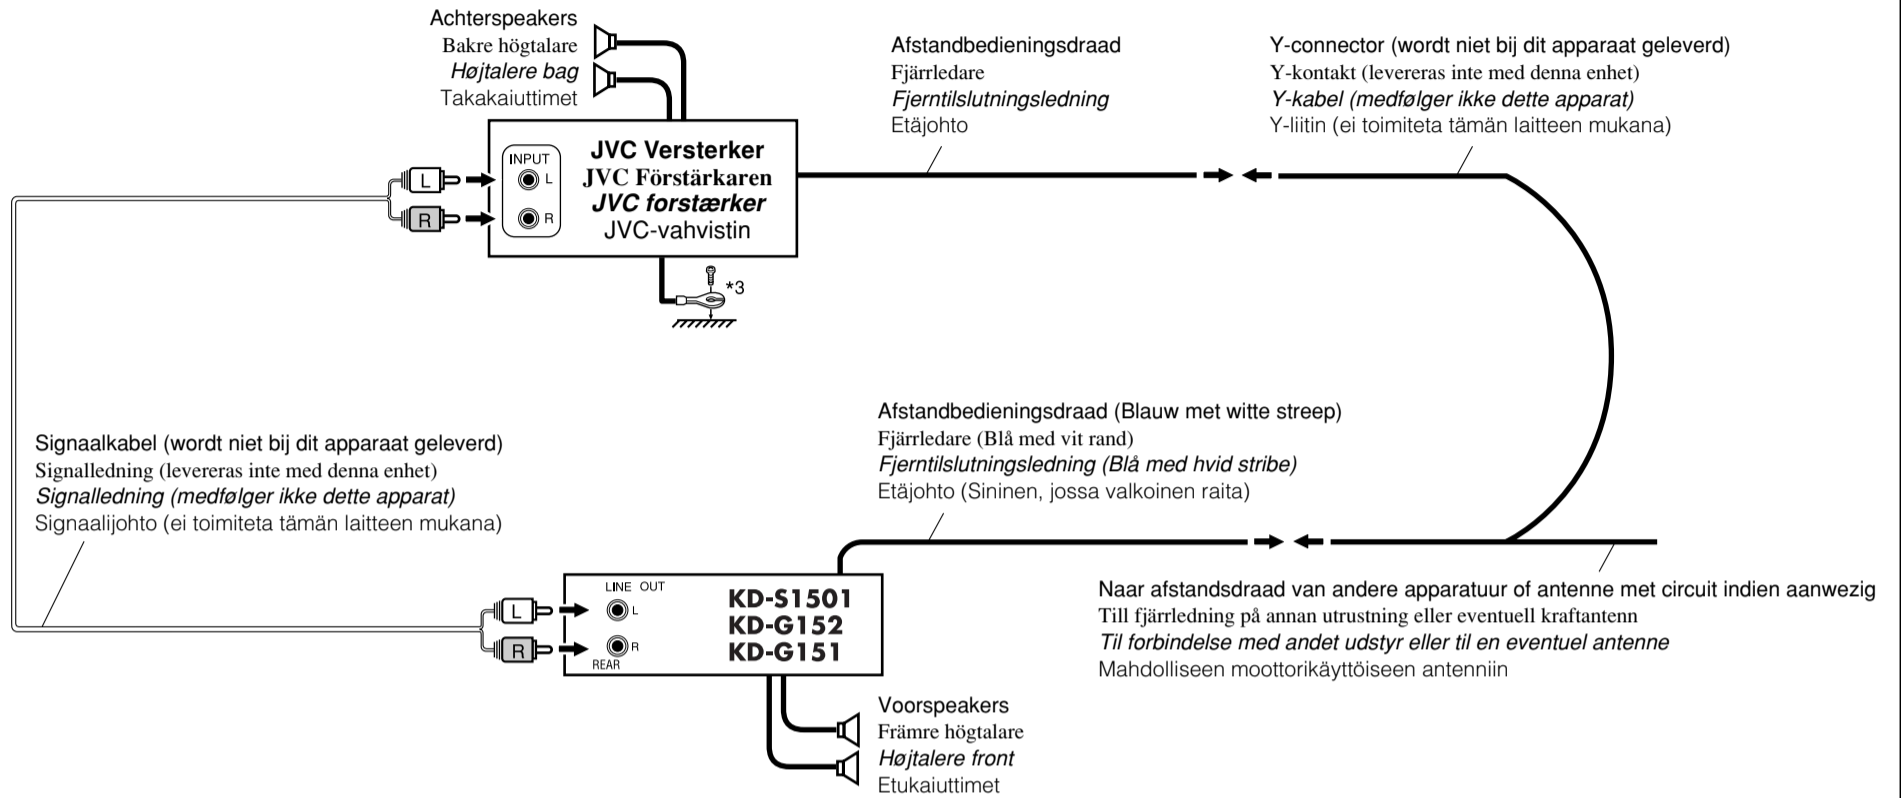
Achterspeakers
Bakre högtalare
Højtalere bag
Takakaiuttimet

Afstandbedieningsdraad
Fjärrledare
Fjerntilslutningsledning
Etäjohto

Y-connector (wordt niet bij dit apparaat geleverd)
Y-kontakt (levereras inte med denna enhet)
Y-kabel (medfølger ikke dette apparat)
Y-liitin (ei toimiteta tämän laitteen mukana)

INPUT
L
R
L
R

JVC Versterker
JVC Förstärkaren
JVC forstærker
JVC-vahvistin

*3

Afstandbedieningsdraad (Blauw met witte streep)
Fjärrledare (Blå med vit rand)
Fjerntilslutningsledning (Blå med hvid stribe)
Etäjohto (Sininen, jossa valkoinen raita)

Signaalkabel (wordt niet bij dit apparaat geleverd)
Signalledning (levereras inte med denna enhet)
Signalledning (medfølger ikke dette apparat)
Signaalijohto (ei toimiteta tämän laitteen mukana)

L
R
LINE OUT
L
R
REAR

KD-S1501
KD-G152
KD-G151

Naar afstandsdraad van andere apparatuur of antenne met circuit indien aanwezig
Till fjärrledning på annan utrustning eller eventuell kraftantenn
Til forbindelse med andet udstyr eller til en eventuel antenne
Mahdolliseen moottorikäyttöiseen antenniin

Voorspeakers
Främre högtalare
Højtalere front
Etukaiuttimet